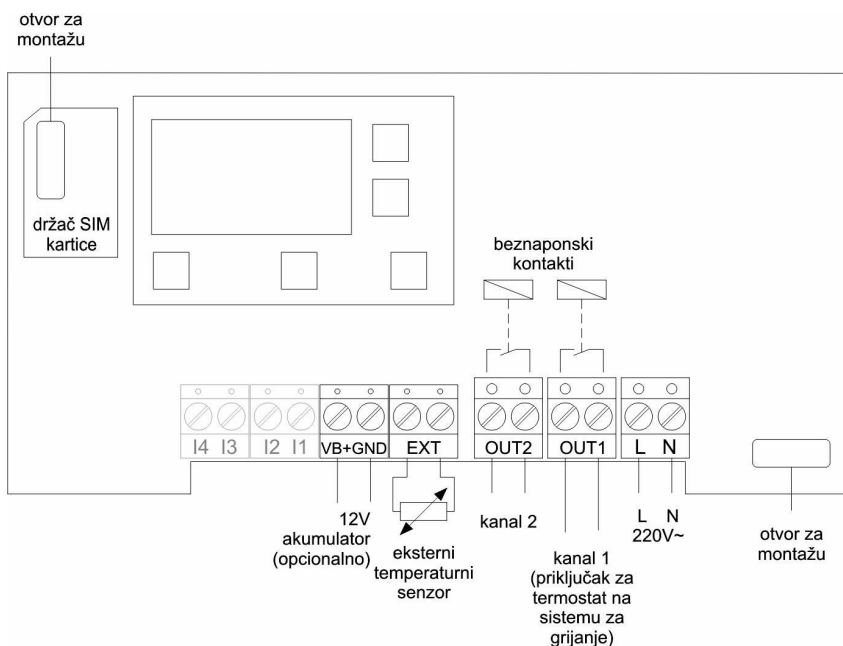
otvor za montažu

držač SIM kartice

beznaponski kontakti

I4 I3 I2 I1 VB+ GND EXT OUT2 OUT1 L N

12V akumulator (opcionalno)

eksterni temperaturni senzor

kanal 2

kanal 1 (priključak za termostat na sistemu za grijanje)

L N 220V~

otvor za montažu